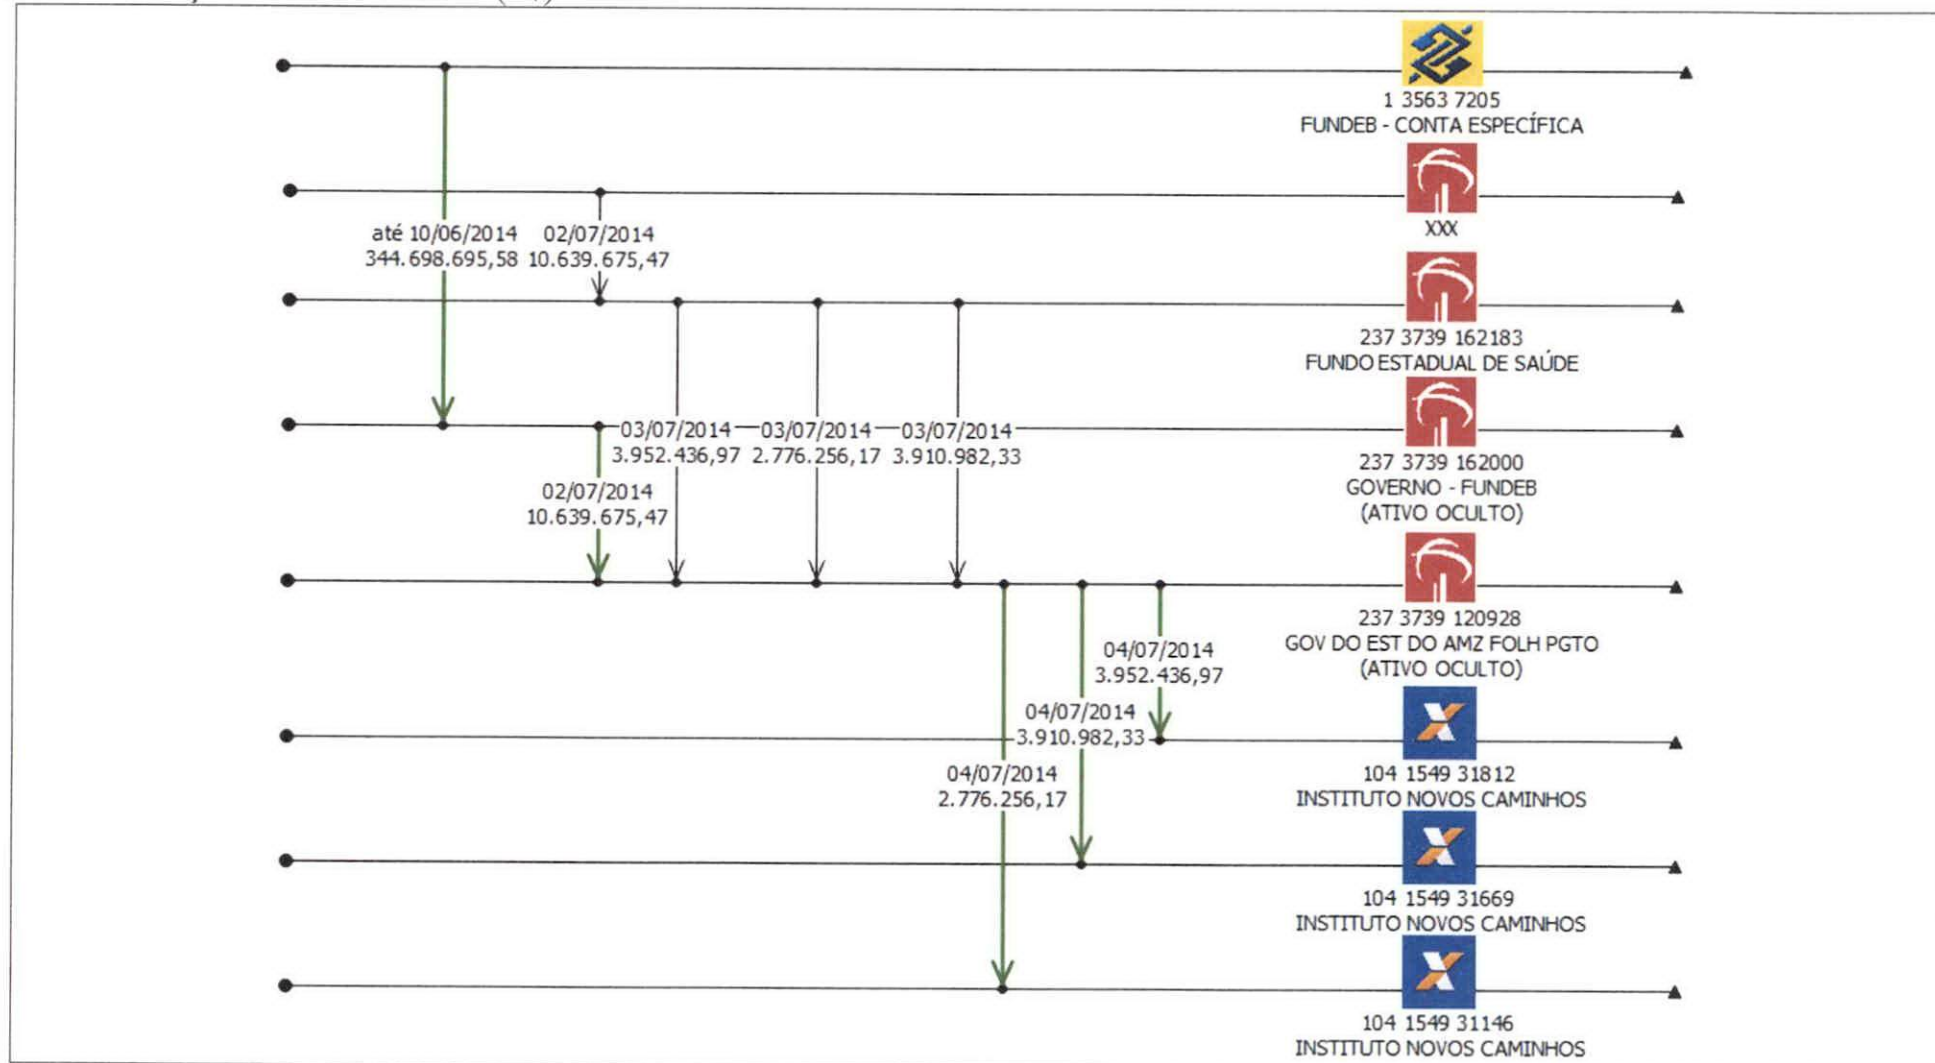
1 3563 7205
FUNDEB - CONTA ESPECÍFICA

XXX

até 10/06/2014
344.698.695,58

02/07/2014
10.639.675,47

237 3739 162183
FUNDO ESTADUAL DE SAÚDE

03/07/2014
3.952.436,97

03/07/2014
2.776.256,17

03/07/2014
3.910.982,33

237 3739 162000
GOVERNO - FUNDEB
(ATIVO OCULTO)

02/07/2014
10.639.675,47

237 3739 120928
GOV DO EST DO AMZ FOLH PGTO
(ATIVO OCULTO)

04/07/2014
3.952.436,97

04/07/2014
3.910.982,33

04/07/2014
2.776.256,17

104 1549 31812
INSTITUTO NOVOS CAMINHOS

104 1549 31669
INSTITUTO NOVOS CAMINHOS

104 1549 31146
INSTITUTO NOVOS CAMINHOS